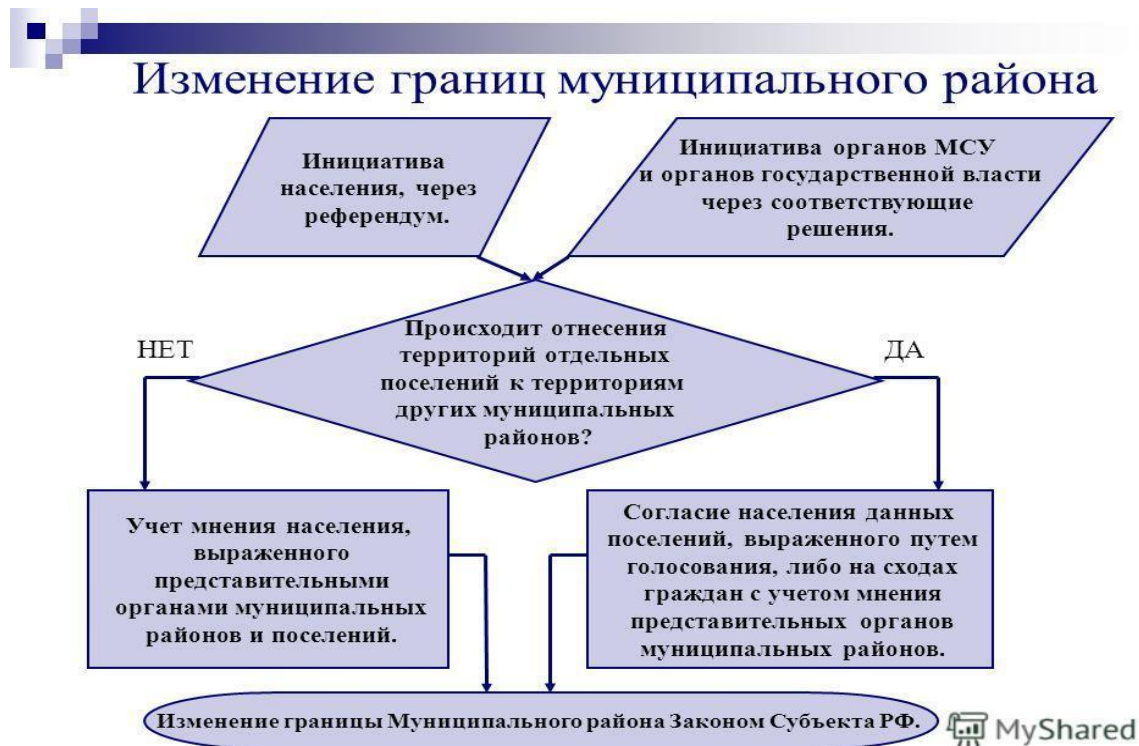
Изменение границ муниципального района

Инициатива населения, через референдум.

Инициатива органов МСУ и органов государственной власти через соответствующие решения.

Происходит отнесения территорий отдельных поселений к территориям других муниципальных районов?

НЕТ

ДА

Учет мнения населения, выраженного представительными органами муниципальных районов и поселений.

Согласие населения данных поселений, выраженного путем голосования, либо на сходах граждан с учетом мнения представительных органов муниципальных районов.

Изменение границы Муниципального района Законом Субъекта РФ.

MyShared